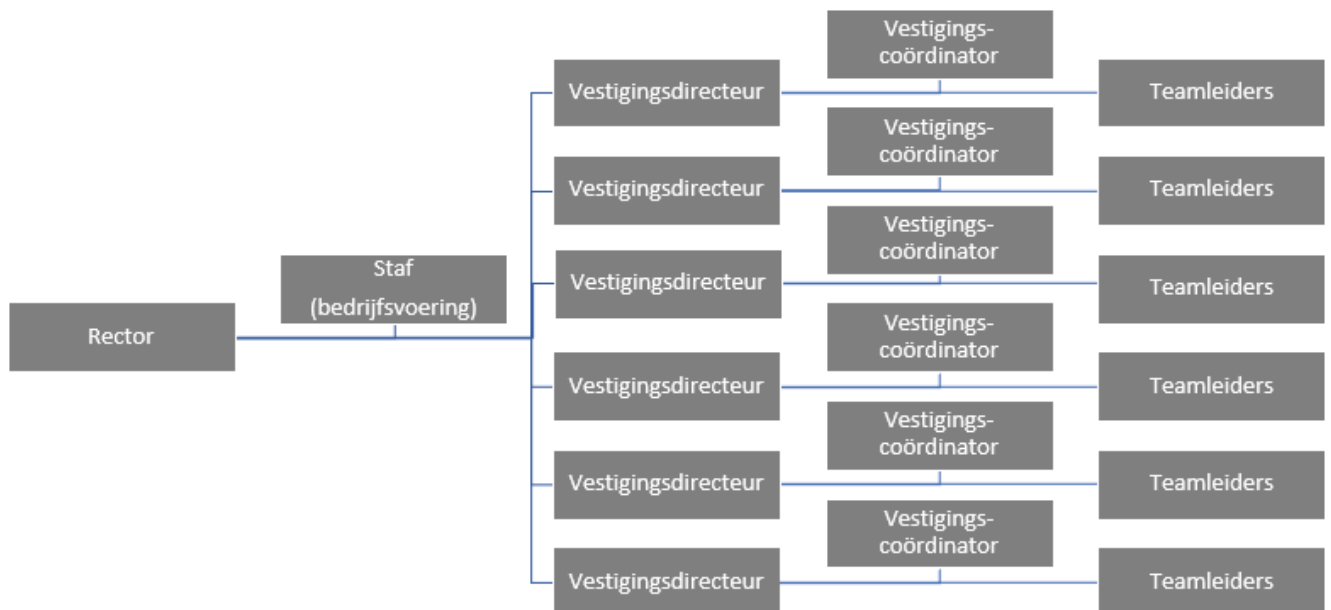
Rector

Staf (bedrijfsvoering)

Vestigingsdirecteur

Vestigings-coördinator

Teamleiders

Vestigingsdirecteur

Vestigings-coördinator

Teamleiders

Vestigingsdirecteur

Vestigings-coördinator

Teamleiders

Vestigingsdirecteur

Vestigings-coördinator

Teamleiders

Vestigingsdirecteur

Vestigings-coördinator

Teamleiders

Vestigingsdirecteur

Vestigings-coördinator

Teamleiders